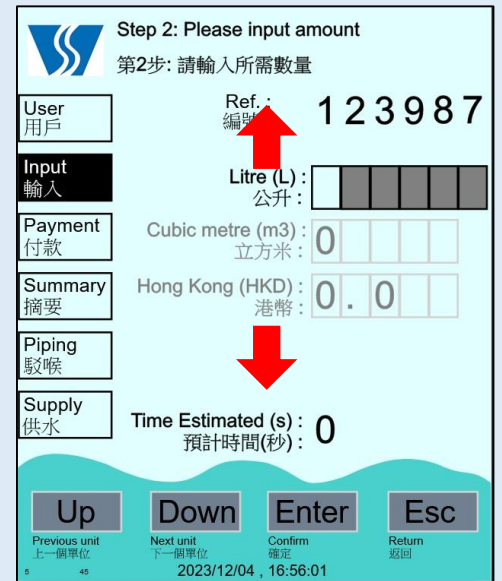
Step 2: Please input amount
第2步: 請輸入所需數量

User
用戶

Input
輸入

Payment
付款

Summary
摘要

Piping
駁喉

Supply
供水

Ref. :
編號 :
123987

Litre (L) :
公升 :

Cubic metre (m3) :
立方米 :
0

Hong Kong (HKD) :
港幣 :
0 . 0

Time Estimated (s) :
預計時間(秒) :
0

Up
Previous unit
上一個單位

Down
Next unit
下一個單位

Enter
Confirm
確定

Esc
Return
返回

5 45
2023/12/04 , 16:56:01